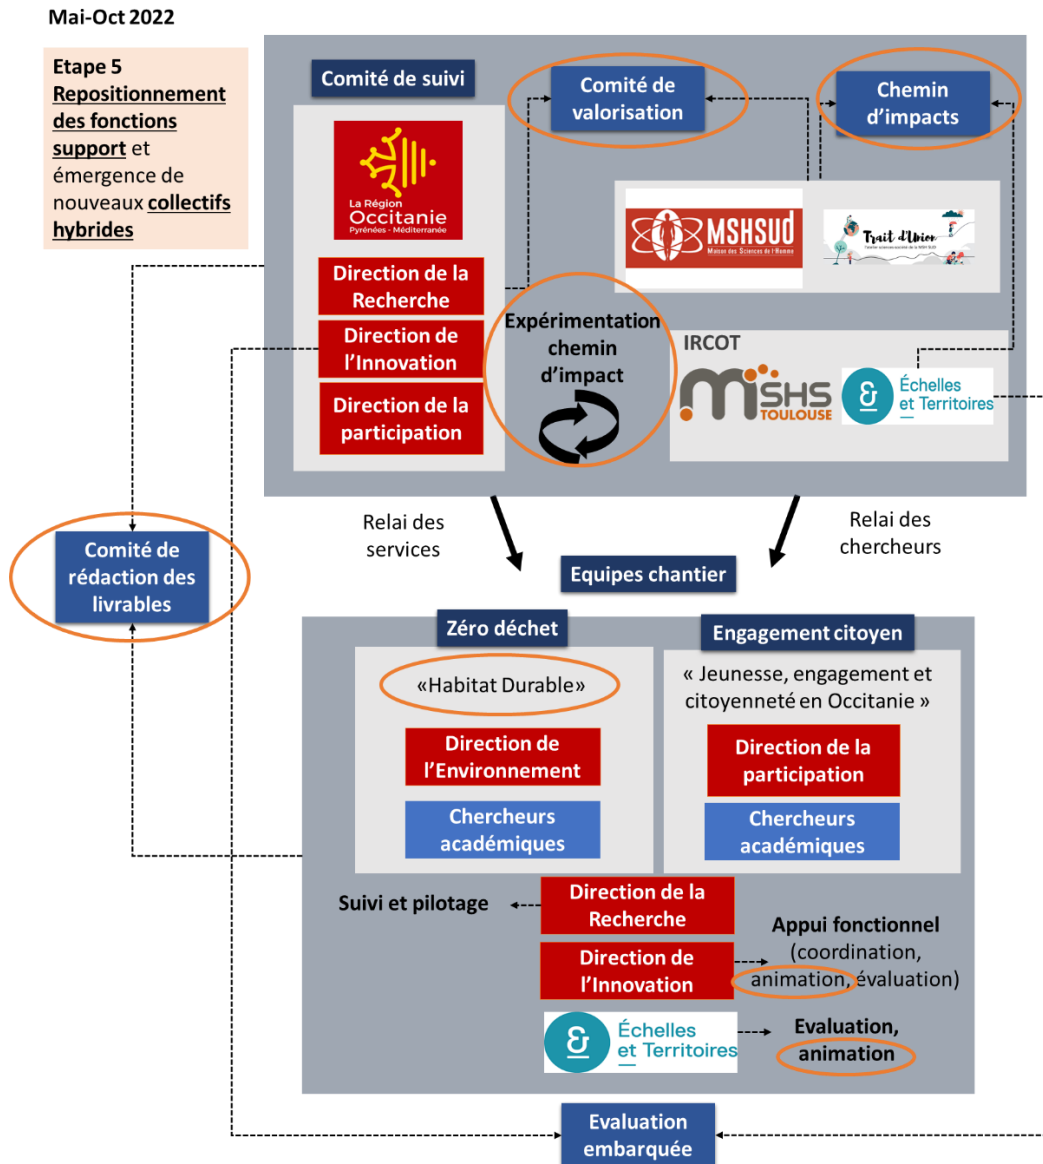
Mai-Oct 2022

Etape 5 Repositionnement des fonctions support et émergence de nouveaux collectifs hybrides

Comité de suivi

Comité de valorisation

Chemin d'impacts

La Région Occitanie Pyrénées · Méditerranée

MSHSUD Maison des Sciences de l'Homme

Trait d'Union

Direction de la Recherche

Direction de l'Innovation

Direction de la participation

Expérimentation chemin d'impact

IRCOT

MSHS TOULOUSE

Échelles et Territoires

Relai des services

Relai des chercheurs

Comité de rédaction des livrables

Equipes chantier

Zéro déchet

Engagement citoyen

«Habitat Durable»

« Jeunesse, engagement et citoyenneté en Occitanie »

Direction de l'Environnement

Chercheurs académiques

Direction de la participation

Chercheurs académiques

Suivi et pilotage

Direction de la Recherche

Direction de l'Innovation

Appui fonctionnel (coordination, animation, évaluation)

Échelles et Territoires

Evaluation, animation

Evaluation embarquée